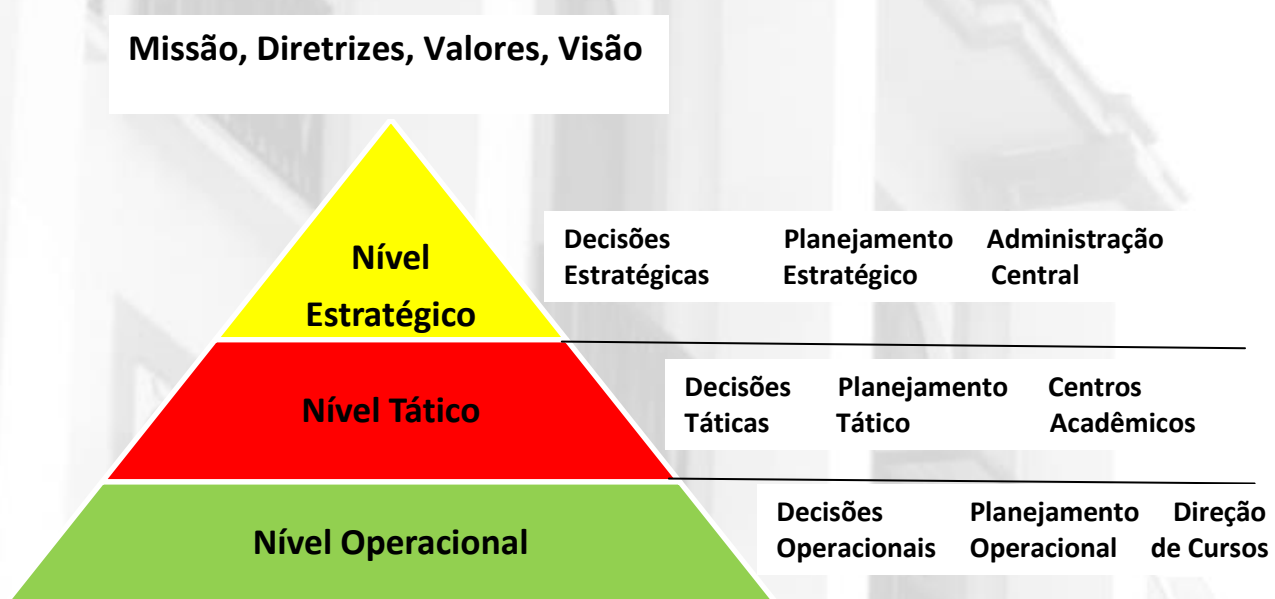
Missão, Diretrizes, Valores, Visão

Nível Estratégico

Decisões Estratégicas

Planejamento Estratégico

Administração Central

Nível Tático

Decisões Táticas

Planejamento Tático

Centros Acadêmicos

Nível Operacional

Decisões Operacionais

Planejamento Operacional

Direção de Cursos